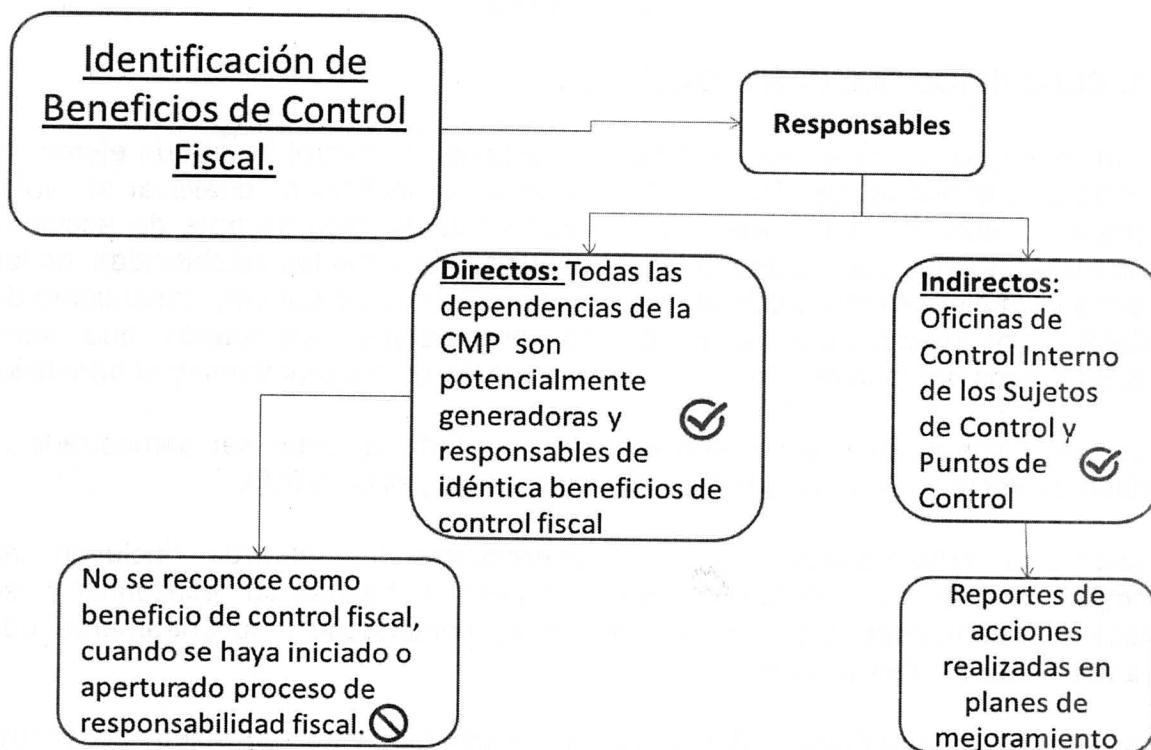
Identificación de Beneficios de Control Fiscal.

Responsables

Directos: Todas las dependencias de la CMP son potencialmente generadoras y responsables de idéntica beneficios de control fiscal

Indirectos: Oficinas de Control Interno de los Sujetos de Control y Puntos de Control

No se reconoce como beneficio de control fiscal, cuando se haya iniciado o aperturado proceso de responsabilidad fiscal.

Reportes de acciones realizadas en planes de mejoramiento